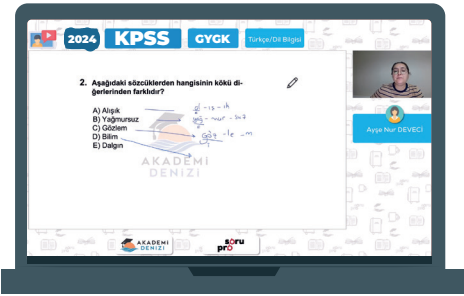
2024 KPSS GYGK Türkçe/Dil Bilgisi

2. Aşağıdaki sözcüklerden hangisinin kökü diğerlerinden farklıdır?

A) Alışık
B) Yağmursuz
C) Gözlem
D) Bilim
E) Dalgın

al -ış -ık
yağ -mur -suz
göz -le -m

AKADEMİ DENİZİ

Ayşe Nur DEVECİ

AKADEMİ DENİZİ

soru pro